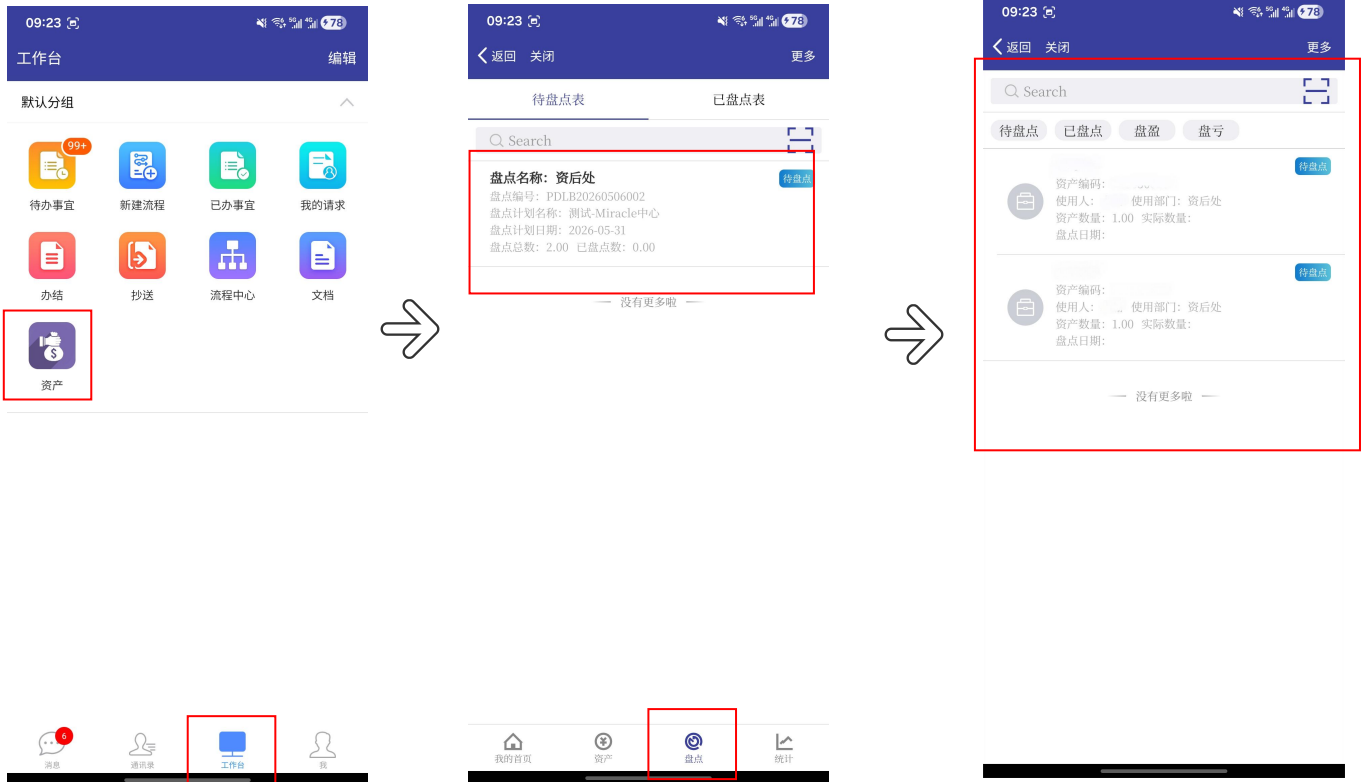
09:23 78

工作台 编辑

默认分组

99+
待办事宜 新建流程 已办事宜 我的请求

办结 抄送 流程中心 文档

资产

6
消息 通讯录 工作台 我

09:23 78

返回 关闭 更多

待盘点表 已盘点表

Search

盘点名称：资后处
待盘点
盘点编号：PDLB20260506002
盘点计划名称：测试-Miracle中心
盘点计划日期：2026-05-31
盘点总数：2.00 已盘点数：0.00

没有更多啦

我的首页 资产 盘点 统计

09:23 78

返回 关闭 更多

Search

待盘点 已盘点 盘盈 盘亏

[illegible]
待盘点
资产编码：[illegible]
使用人：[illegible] 使用部门：资后处
资产数量：1.00 实际数量：
盘点日期：

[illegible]
待盘点
资产编码：
使用人：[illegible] 使用部门：资后处
资产数量：1.00 实际数量：
盘点日期：

没有更多啦